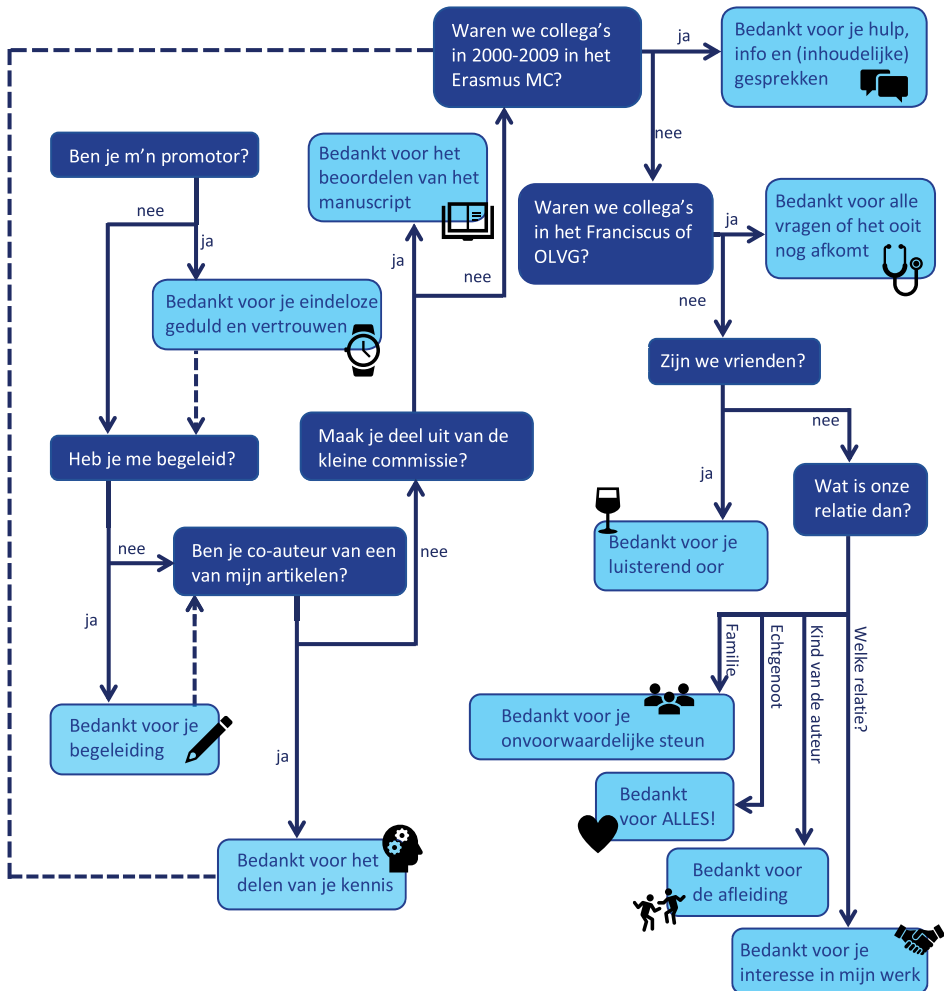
Ben je m'n promotor?

nee

ja

Bedankt voor je eindeloze geduld en vertrouwen

Heb je me begeleid?

nee

ja

Bedankt voor je begeleiding

Ben je co-auteur van een van mijn artikelen?

nee

ja

Bedankt voor het delen van je kennis

Maak je deel uit van de kleine commissie?

ja

nee

Bedankt voor het beoordelen van het manuscript

Waren we collega's in 2000-2009 in het Erasmus MC?

ja

Bedankt voor je hulp, info en (inhoudelijke) gesprekken

nee

Waren we collega's in het Franciscus of OLVG?

ja

Bedankt voor alle vragen of het ooit nog afkomt

nee

Zijn we vrienden?

nee

ja

Bedankt voor je luisterend oor

Wat is onze relatie dan?

Familie

Echtgenoot

Kind van de auteur

Welke relatie?

Bedankt voor je onvoorwaardelijke steun

Bedankt voor ALLES!

Bedankt voor de afleiding

Bedankt voor je interesse in mijn werk